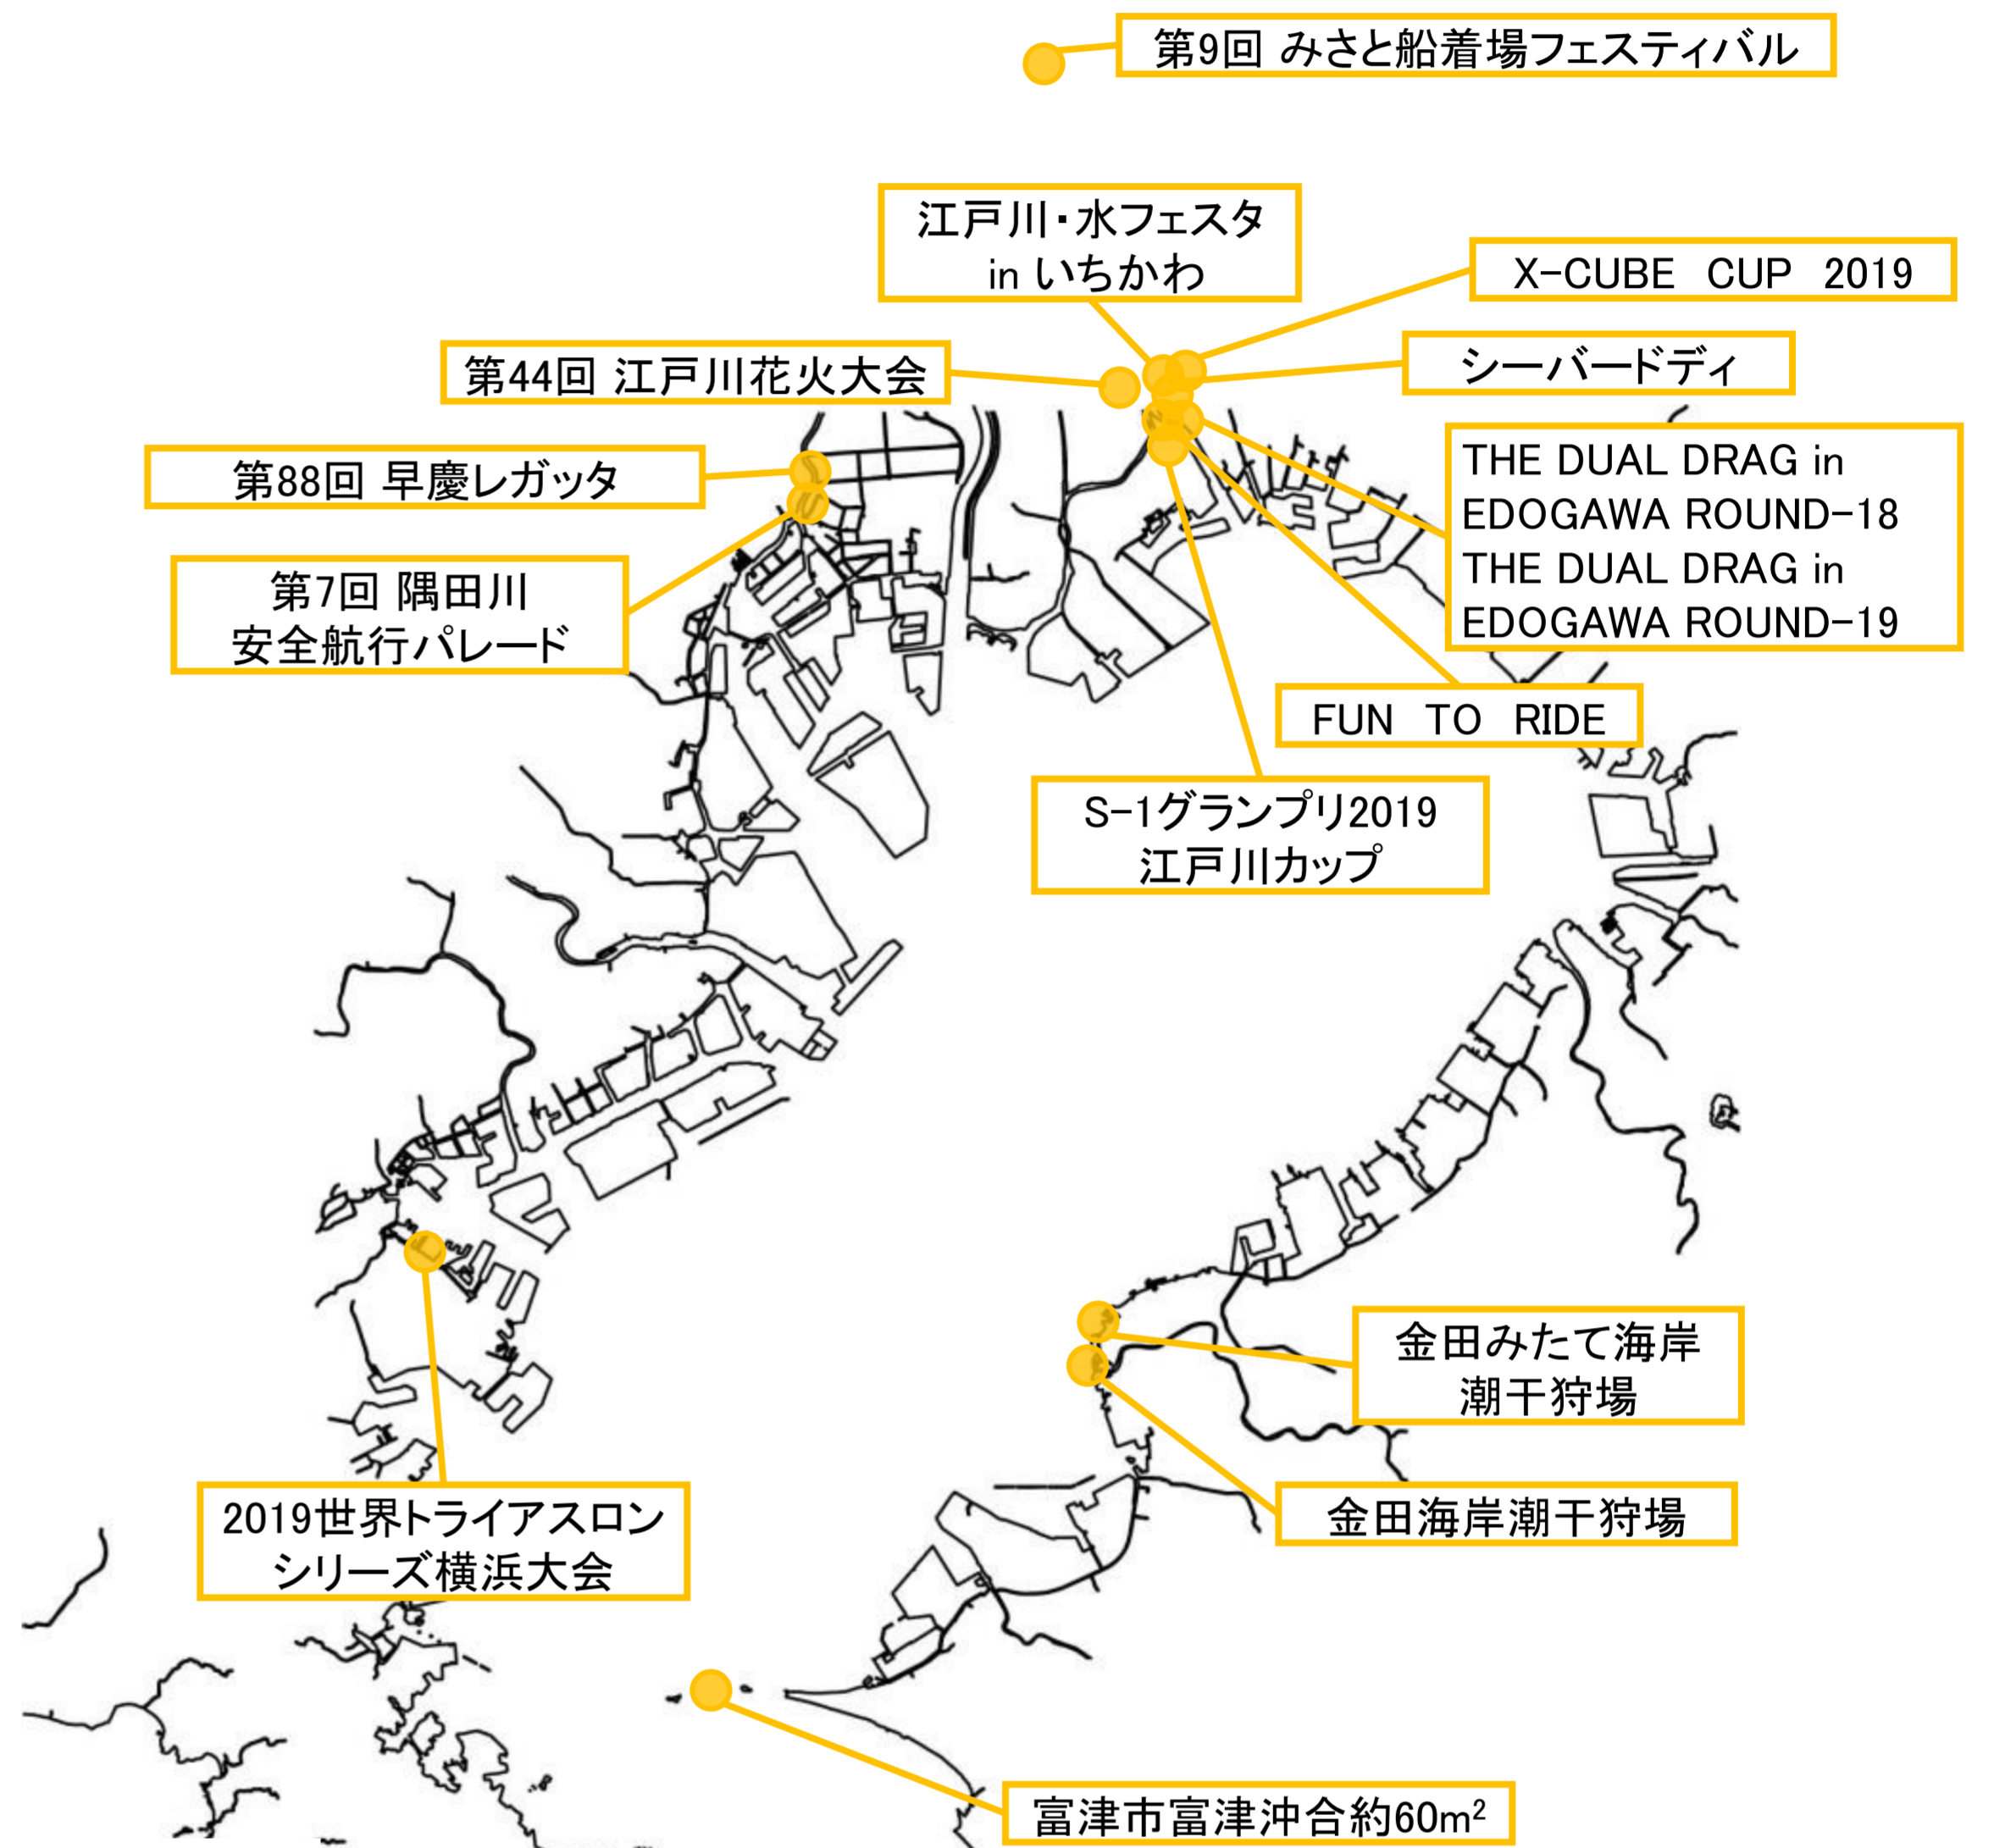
第9回 みさと船着場フェスティバル

江戸川・水フェスタ in いちかわ

X-CUBE CUP 2019

第44回 江戸川花火大会

シーバードディ

第88回 早慶レガッタ

THE DUAL DRAG in EDOGAWA ROUND-18
THE DUAL DRAG in EDOGAWA ROUND-19

第7回 隅田川
安全航行パレード

FUN TO RIDE

S-1グランプリ2019
江戸川カップ

金田みたて海岸
潮干狩場

金田海岸潮干狩場

2019世界トライアスロン
シリーズ横浜大会

富津市富津沖合約60m$^2$